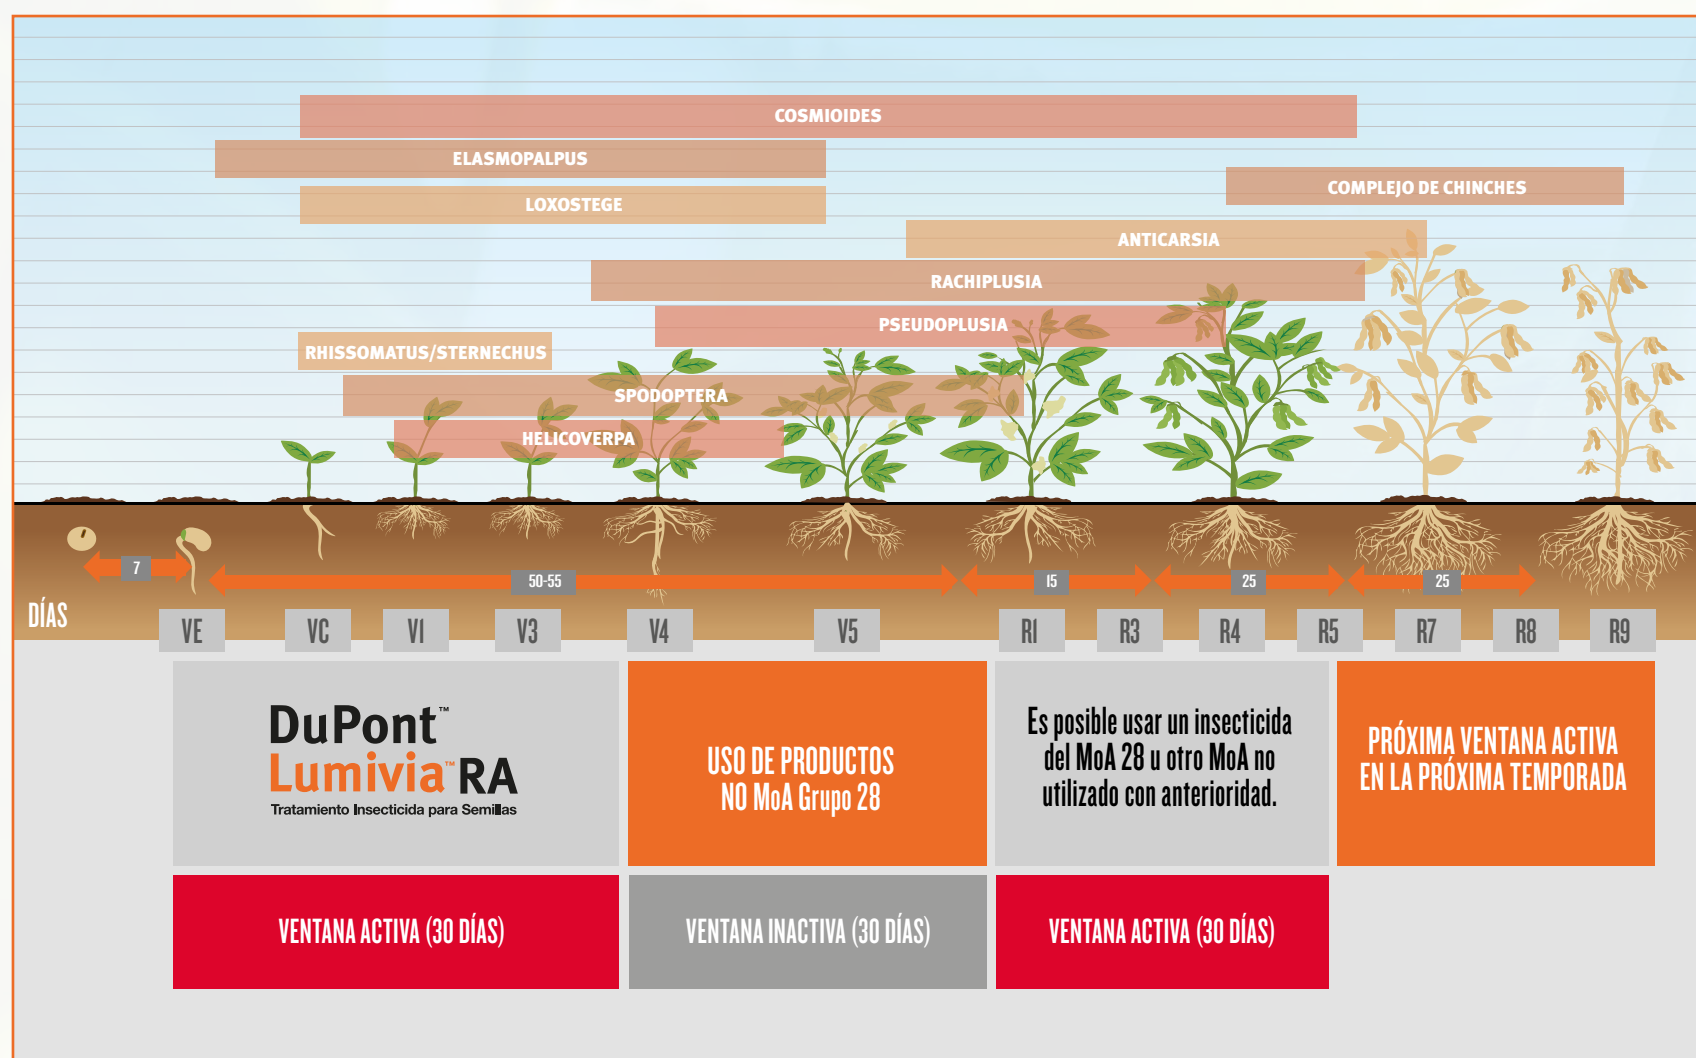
COSMIOIDES

ELASMOPALPUS

LOXOSTEGE

COMPLEJO DE CHINCHES

ANTICARSIA

RACHIPLUSIA

PSEUDOPLUSIA

RHISSOMATUS/STERNECHUS

SPODOPTERA

HELICOVERPA

7

50-55

15

25

25

DÍAS

VE VC V1 V3 V4 V5 R1 R3 R4 R5 R7 R8 R9

DuPont™ Lumivia™ RA
Tratamiento Insecticida para Semillas

USO DE PRODUCTOS NO MoA Grupo 28

Es posible usar un insecticida del MoA 28 u otro MoA no utilizado con anterioridad.

PRÓXIMA VENTANA ACTIVA EN LA PRÓXIMA TEMPORADA

VENTANA ACTIVA (30 DÍAS)

VENTANA INACTIVA (30 DÍAS)

VENTANA ACTIVA (30 DÍAS)